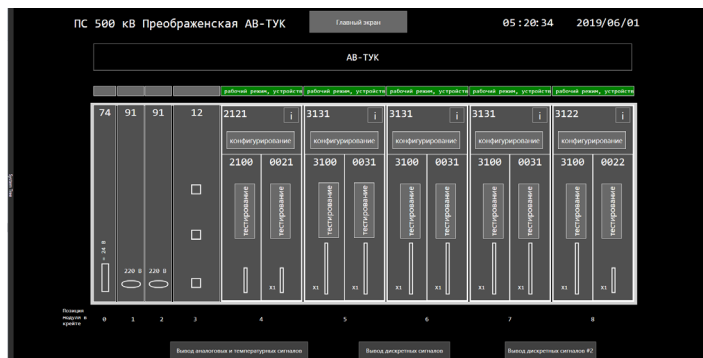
ПС 500 кВ Преображенская АВ-ТУК

Главный экран

05:20:34 2019/06/01

АВ-ТУК

рабочий режим, устройств рабочий режим, устройств рабочий режим, устройств рабочий режим, устройств рабочий режим, устройств

74 91 91 12

2121 i
конфигурирование
2100 0021
тестирование тестирование
x1

3131 i
конфигурирование
3100 0031
тестирование тестирование
x1 x1

3131 i
конфигурирование
3100 0031
тестирование тестирование
x1 x1

3131 i
конфигурирование
3100 0031
тестирование тестирование
x1 x1

3122 i
конфигурирование
3100 0022
тестирование тестирование
x1 x1

= 24 В
220 В 220 В

Позиция модуля в крейте 0 1 2 3 4 5 6 7 8

Вывод аналоговых и температурных сигналов

Вывод дискретных сигналов

Вывод дискретных сигналов #2